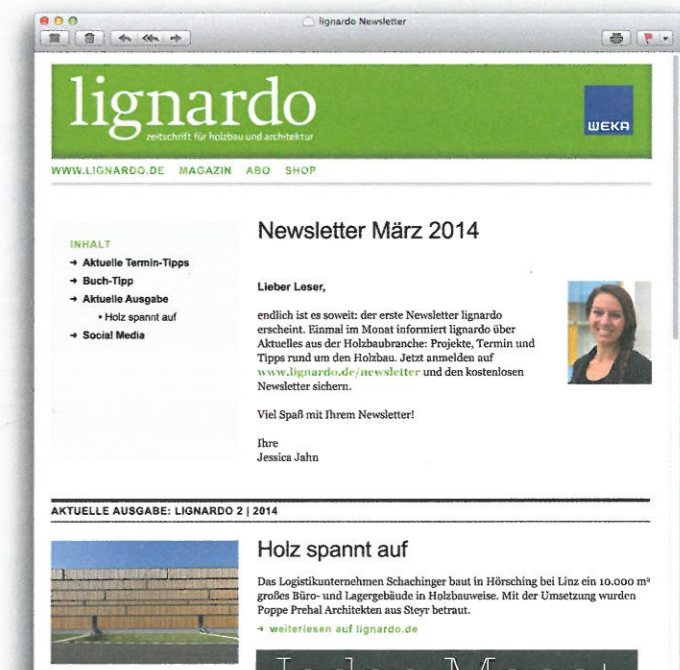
lignardo Newsletter

lignardo
zeitschrift für holzbau und architektur

WEKA

WWW.LIGNARDO.DE MAGAZIN ABO SHOP

INHALT
→ Aktuelle Termin-Tipps
→ Buch-Tipp
→ Aktuelle Ausgabe
• Holz spannt auf
→ Social Media

Newsletter März 2014

Lieber Leser,

endlich ist es soweit: der erste Newsletter lignardo erscheint. Einmal im Monat informiert lignardo über Aktuelles aus der Holzbaubranche: Projekte, Termin und Tipps rund um den Holzbau. Jetzt anmelden auf www.lignardo.de/newsletter und den kostenlosen Newsletter sichern.

Viel Spaß mit Ihrem Newsletter!

Ihre
Jessica Jahn

AKTUELLE AUSGABE: LIGNARDO 2 | 2014

Holz spannt auf

Das Logistikunternehmen Schachinger baut in Hörsching bei Linz ein 10.000 m² großes Büro- und Lagergebäude in Holzbauweise. Mit der Umsetzung wurden Poppe Prehal Architekten aus Steyr betraut.

→ weiterlesen auf lignardo.de

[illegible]